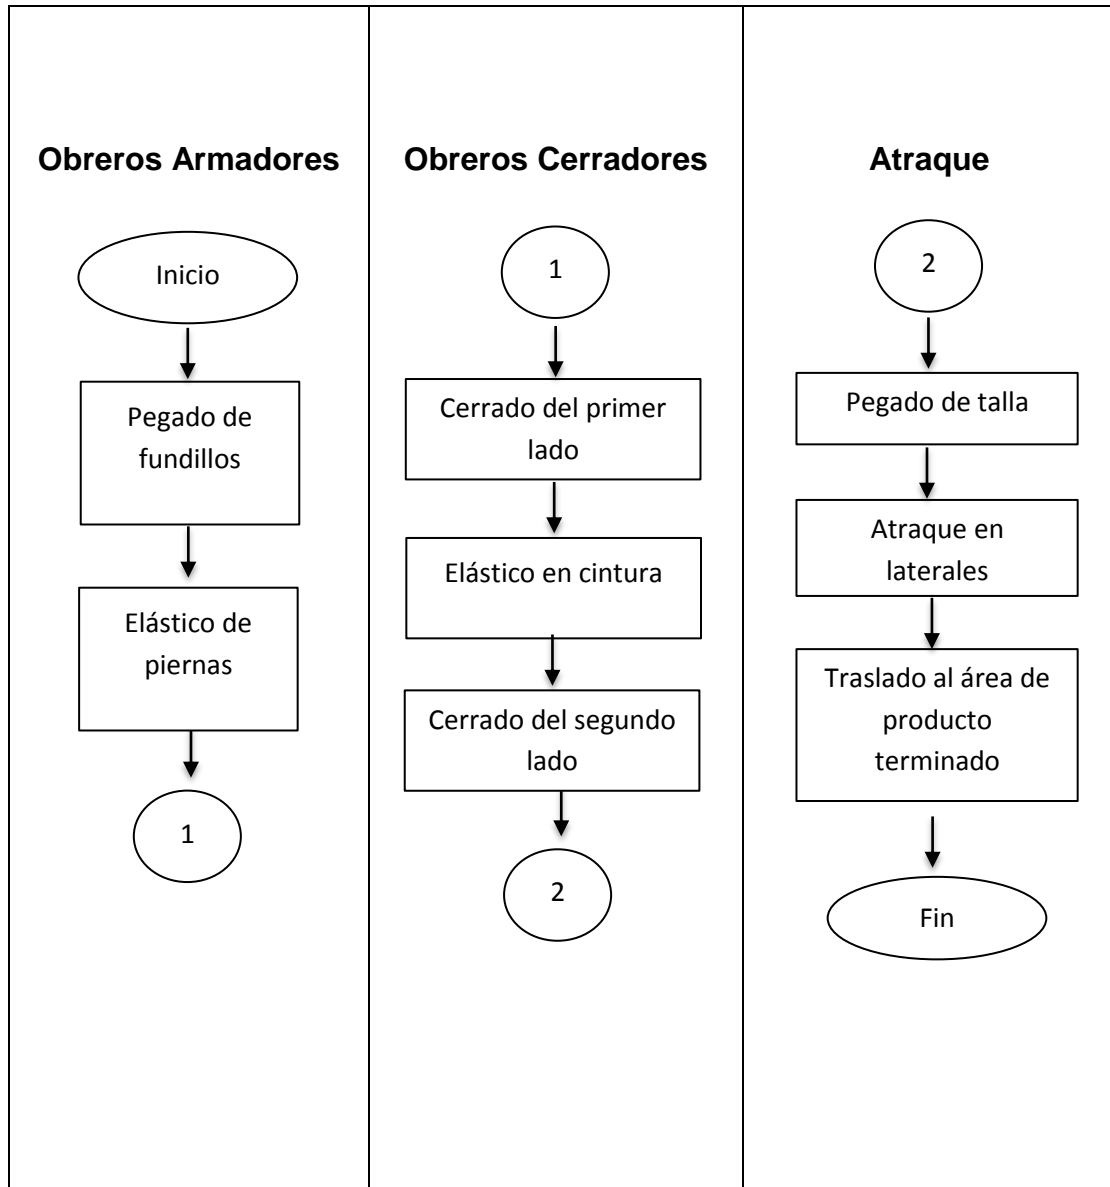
**Obreros Armadores**

Inicio

Pegado de fundillos

Elástico de piernas

1

**Obreros Cerradores**

1

Cerrado del primer lado

Elástico en cintura

Cerrado del segundo lado

2

**Atraque**

2

Pegado de talla

Atraque en laterales

Traslado al área de producto terminado

Fin